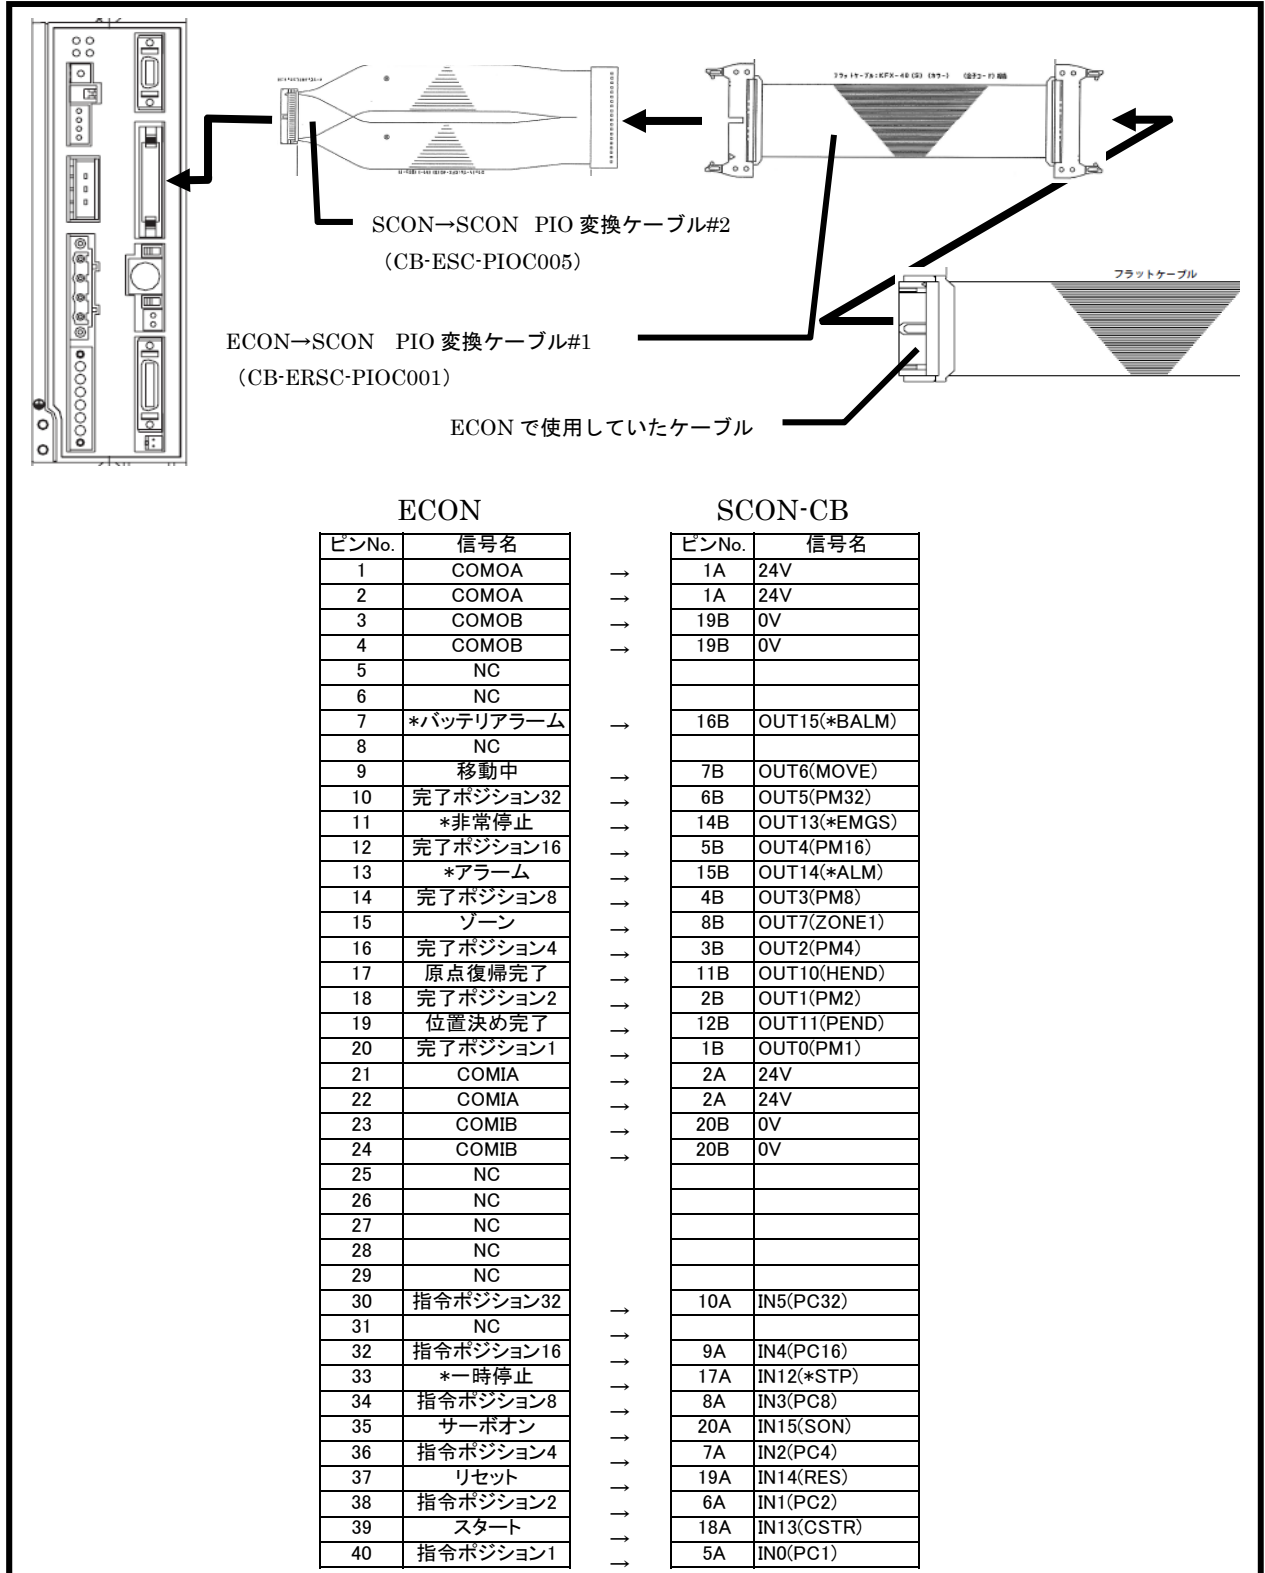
フラットケーブル：KFX-40 (S) (カラー) (白チコード) 略称

SCON→SCON PIO 変換ケーブル#2
（CB-ESC-PIOC005）

フラットケーブル

ECON→SCON PIO 変換ケーブル#1
（CB-ERSC-PIOC001）

ECON で使用していたケーブル

ECON

| ピンNo. | 信号名 |
|---|---|
| 1 | COMOA |
| 2 | COMOA |
| 3 | COMOB |
| 4 | COMOB |
| 5 | NC |
| 6 | NC |
| 7 | *バッテリアラーム |
| 8 | NC |
| 9 | 移動中 |
| 10 | 完了ポジション32 |
| 11 | *非常停止 |
| 12 | 完了ポジション16 |
| 13 | *アラーム |
| 14 | 完了ポジション8 |
| 15 | ゾーン |
| 16 | 完了ポジション4 |
| 17 | 原点復帰完了 |
| 18 | 完了ポジション2 |
| 19 | 位置決め完了 |
| 20 | 完了ポジション1 |
| 21 | COMIA |
| 22 | COMIA |
| 23 | COMIB |
| 24 | COMIB |
| 25 | NC |
| 26 | NC |
| 27 | NC |
| 28 | NC |
| 29 | NC |
| 30 | 指令ポジション32 |
| 31 | NC |
| 32 | 指令ポジション16 |
| 33 | *一時停止 |
| 34 | 指令ポジション8 |
| 35 | サーボオン |
| 36 | 指令ポジション4 |
| 37 | リセット |
| 38 | 指令ポジション2 |
| 39 | スタート |
| 40 | 指令ポジション1 |

SCON-CB

| ピンNo. | 信号名 |
|---|---|
| 1A | 24V |
| 1A | 24V |
| 19B | 0V |
| 19B | 0V |
| | |
| | |
| 16B | OUT15(*BALM) |
| | |
| 7B | OUT6(MOVE) |
| 6B | OUT5(PM32) |
| 14B | OUT13(*EMGS) |
| 5B | OUT4(PM16) |
| 15B | OUT14(*ALM) |
| 4B | OUT3(PM8) |
| 8B | OUT7(ZONE1) |
| 3B | OUT2(PM4) |
| 11B | OUT10(HEND) |
| 2B | OUT1(PM2) |
| 12B | OUT11(PEND) |
| 1B | OUT0(PM1) |
| 2A | 24V |
| 2A | 24V |
| 20B | 0V |
| 20B | 0V |
| | |
| | |
| | |
| | |
| | |
| 10A | IN5(PC32) |
| | |
| 9A | IN4(PC16) |
| 17A | IN12(*STP) |
| 8A | IN3(PC8) |
| 20A | IN15(SON) |
| 7A | IN2(PC4) |
| 19A | IN14(RES) |
| 6A | IN1(PC2) |
| 18A | IN13(CSTR) |
| 5A | IN0(PC1) |